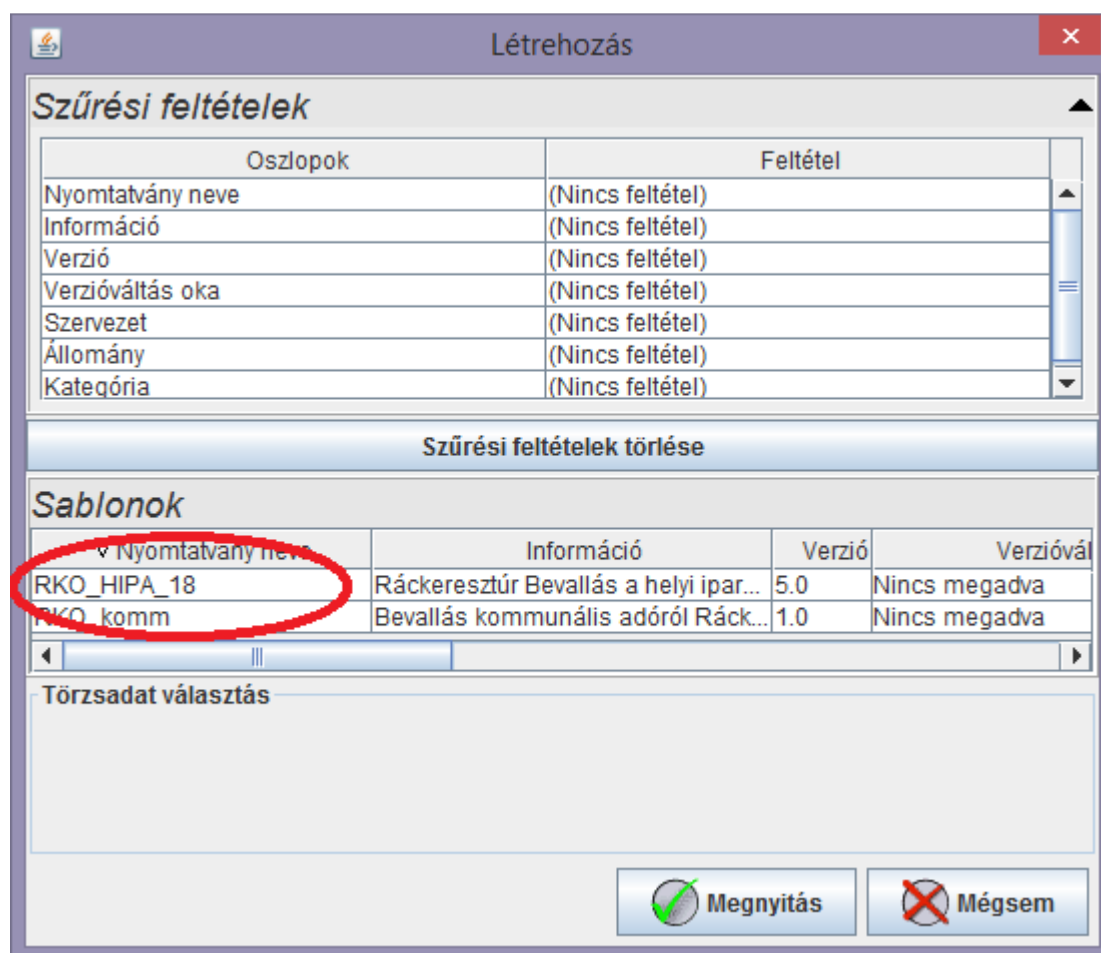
Létrehozás

Szűrési feltételek

| Oszlopok | Feltétel |
|---|---|
| Nyomtatvány neve | (Nincs feltétel) |
| Információ | (Nincs feltétel) |
| Verzió | (Nincs feltétel) |
| Verzióváltás oka | (Nincs feltétel) |
| Szervezet | (Nincs feltétel) |
| Állomány | (Nincs feltétel) |
| Kategória | (Nincs feltétel) |

Szűrési feltételek törlése

Sablonok

| Nyomtatvány neve | Információ | Verzió | Verzióvál |
|---|---|---|---|
| RKO_HIPA_18 | Ráckeresztúr Bevallás a helyi ipar... | 5.0 | Nincs megadva |
| RKO_komm | Bevallás kommunális adóról Ráck... | 1.0 | Nincs megadva |

Törzsadat választás

Megnyitás
Mégsem